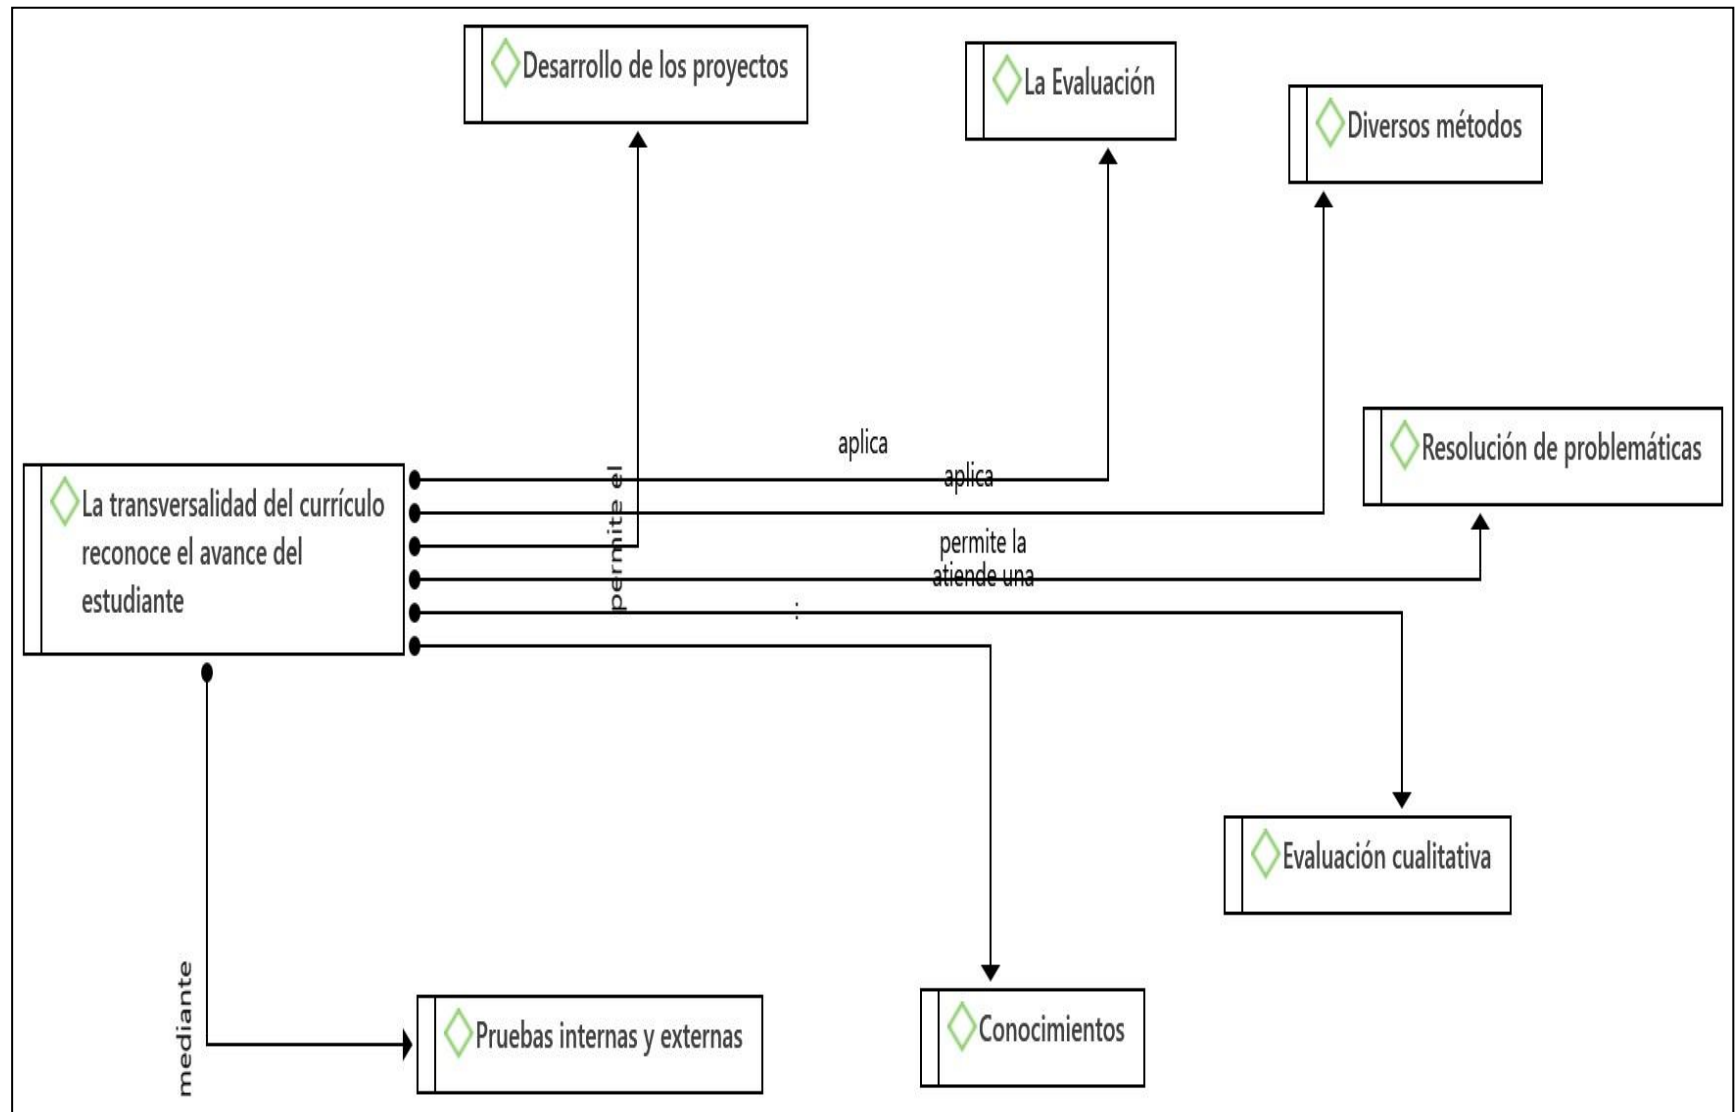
Desarrollo de los proyectos

La Evaluación

Diversos métodos

Resolución de problemáticas

La transversalidad del currículo reconoce el avance del estudiante

aplica

aplica

permite el

permite la

atiende una

:

Evaluación cualitativa

mediante

Pruebas internas y externas

Conocimientos